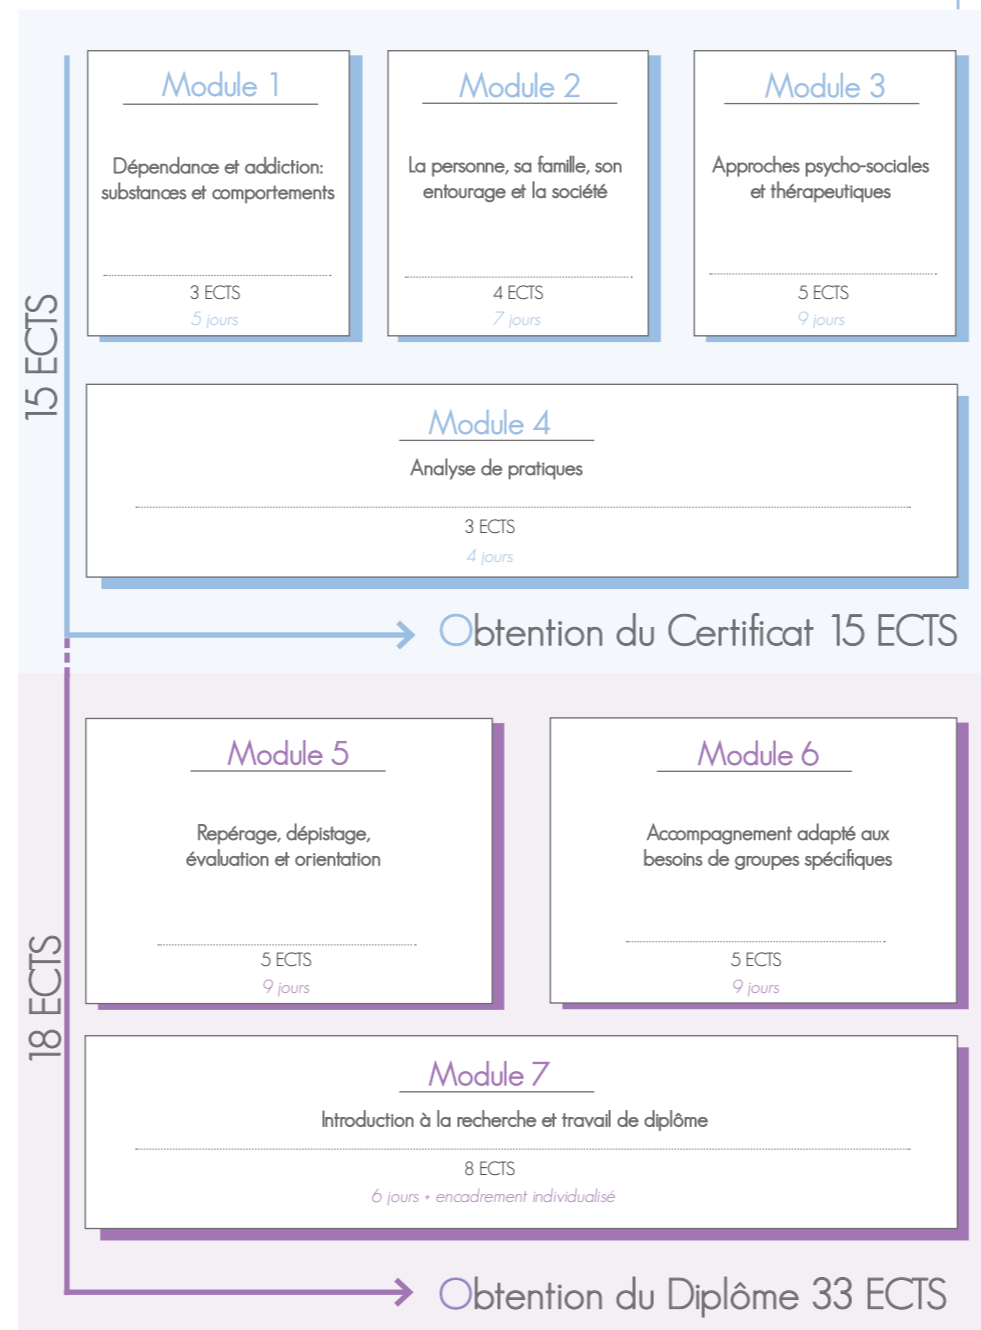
15 ECTS

Module 1

Dépendance et addiction: substances et comportements

3 ECTS
5 jours

Module 2

La personne, sa famille, son entourage et la société

4 ECTS
7 jours

Module 3

Approches psycho-sociales et thérapeutiques

5 ECTS
9 jours

Module 4

Analyse de pratiques

3 ECTS
4 jours

Obtention du Certificat 15 ECTS

18 ECTS

Module 5

Repérage, dépistage, évaluation et orientation

5 ECTS
9 jours

Module 6

Accompagnement adapté aux besoins de groupes spécifiques

5 ECTS
9 jours

Module 7

Introduction à la recherche et travail de diplôme

8 ECTS
6 jours + encadrement individualisé

Obtention du Diplôme 33 ECTS